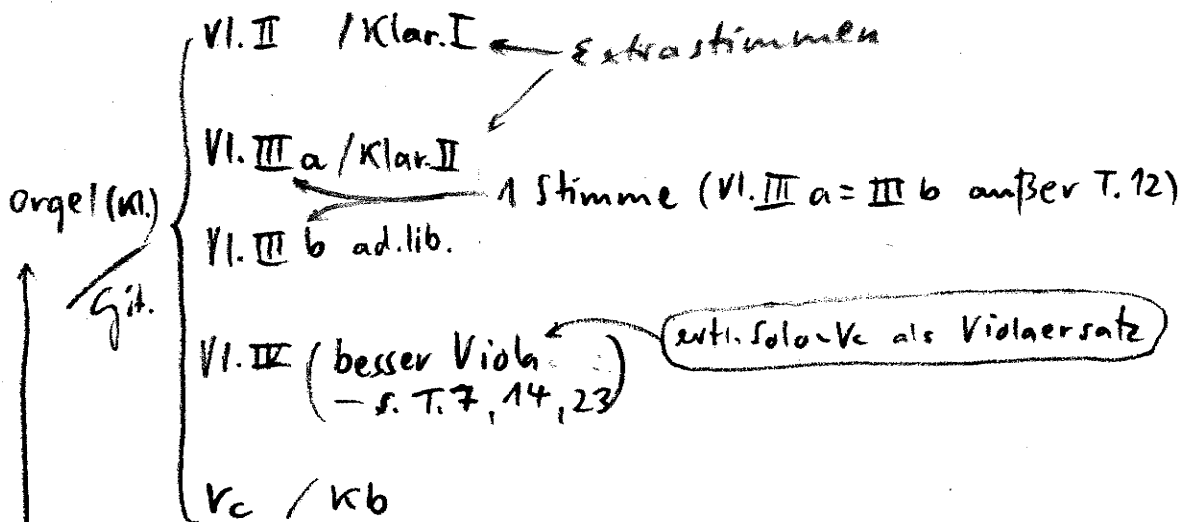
Vl. II / Klar. I ← Extrastimmen

Vl. III a / Klar. II

1 Stimme (Vl. III a = III b außer T. 12)

Orgel (Kl.)

Git.

Vl. III b ad. lib.

Vl. IV (besser Viola – s. T. 7, 14, 23)

evtl. Solo-Vc als Violaersatz

Vc / Kb